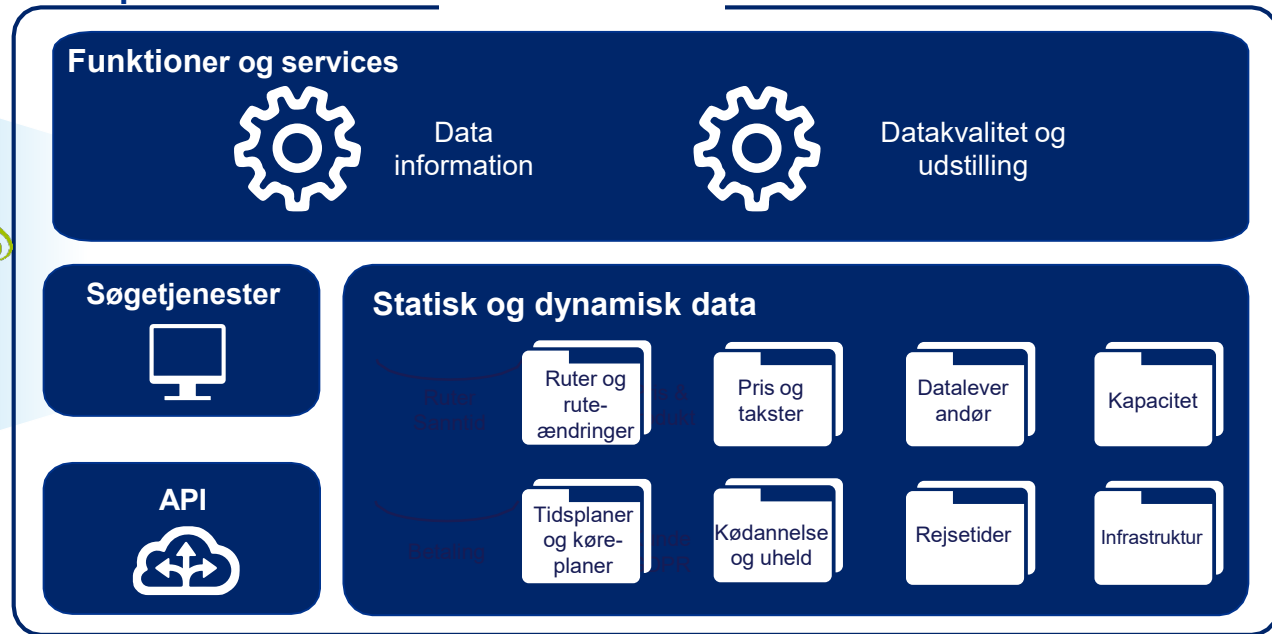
Funktioner og services

Data information

Datakvalitet og udstilling

Søgetjenester

API

Statisk og dynamisk data

Ruter og ruteændringer

Pris og takster

Datalever andør

Kapacitet

Tidsplaner og køreplaner

Kødannelse og uheld

Rejsetider

Infrastruktur